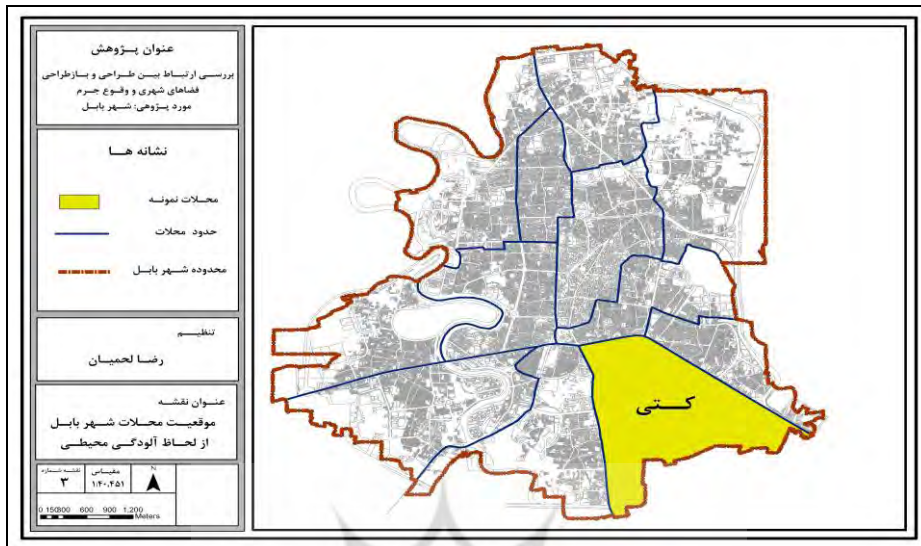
عنوان پژوهش
بررسی ارتباط بین طراحی و بازطراحی فضاهای شهری و وقوع جرم
مورد پژوهی: شهر بابل

نشانه ها
محلات نمونه
حدود محلات
محدوده شهر بابل

تنظیم
رضا لحمیان

عنوان نقشه
موقعیت محلات شهر بابل
از لحاظ آلودگی محیطی

نقشه شماره
۳
مقیاس
۱:۴۰،۴۵۱
N
0 150300 600 900 1,200
Meters

کتی